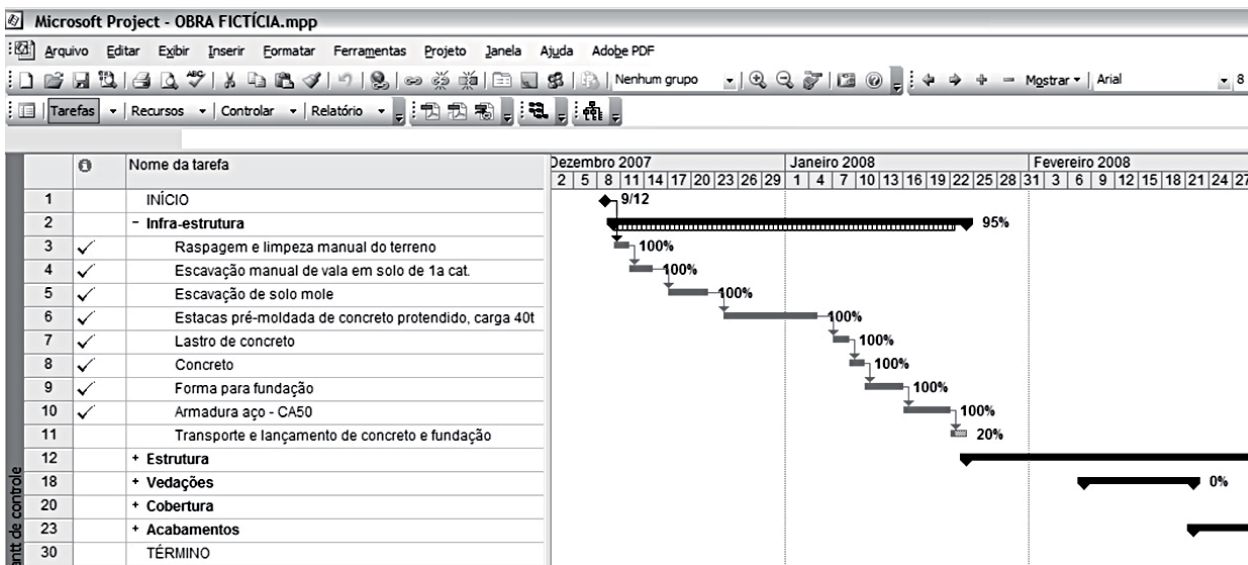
Microsoft Project - OBRA FICTÍCIA.mpp

Arquivo Editar Exibir Inserir Formatar Ferramentas Projeto Janela Ajuda Adobe PDF

Nenhum grupo Mostrar Arial 8

Tarefas Recursos Controlar Relatório

| | | Nome da tarefa |
|---|---|---|
| 1 | | INÍCIO |
| 2 | | - Infra-estrutura |
| 3 | ✓ | Raspagem e limpeza manual do terreno |
| 4 | ✓ | Escavação manual de vala em solo de 1a cat. |
| 5 | ✓ | Escavação de solo mole |
| 6 | ✓ | Estacas pré-moldada de concreto protendido, carga 40t |
| 7 | ✓ | Lastro de concreto |
| 8 | ✓ | Concreto |
| 9 | ✓ | Forma para fundação |
| 10 | ✓ | Armadura aço - CA50 |
| 11 | | Transporte e lançamento de concreto e fundação |
| 12 | | + Estrutura |
| 18 | | + Vedações |
| 20 | | + Cobertura |
| 23 | | + Acabamentos |
| 30 | | TÉRMINO |

Dezembro 2007 Janeiro 2008 Fevereiro 2008
2 5 8 11 14 17 20 23 26 29 1 4 7 10 13 16 19 22 25 28 31 3 6 9 12 15 18 21 24 27

9/12
95%
100%
100%
100%
100%
100%
100%
100%
100%
20%
0%

antt de controle